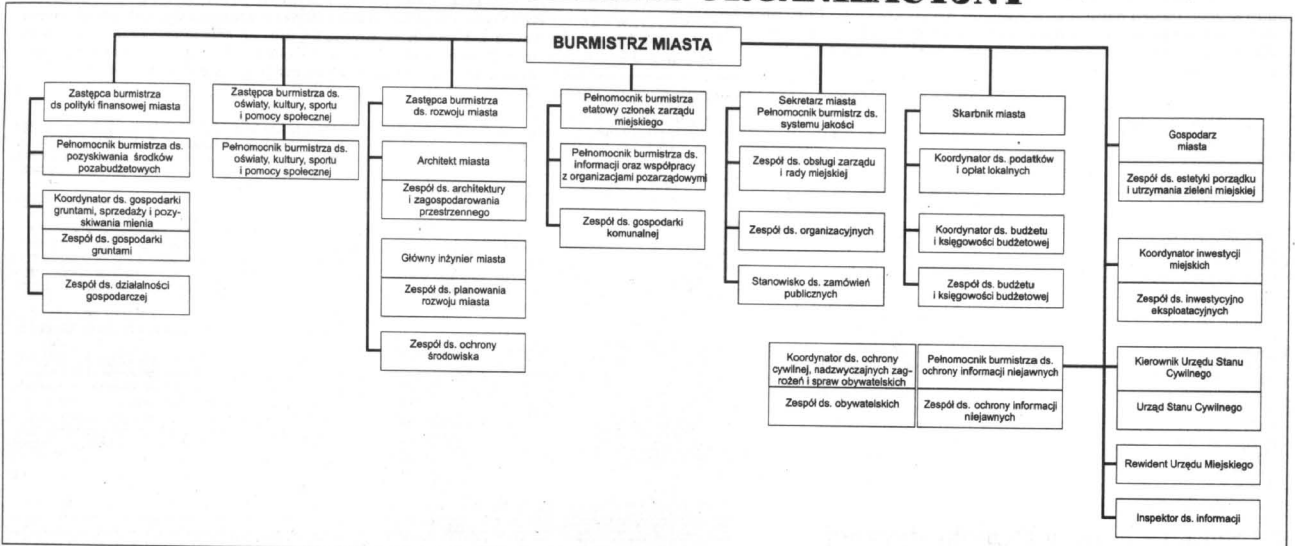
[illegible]

BURMISTRZ MIASTA

Zastępca burmistrza ds polityki finansowej miasta

Pełnomocnik burmistrza ds. pozyskiwania środków pozabudżetowych

Koordynator ds. gospodarki gruntami, sprzedaży i pozyskiwania mienia

Zespół ds. gospodarki gruntami

Zespół ds. działalności gospodarczej

Zastępca burmistrza ds. oświaty, kultury, sportu i pomocy społecznej

Pełnomocnik burmistrza ds. oświaty, kultury, sportu i pomocy społecznej

Zastępca burmistrza ds. rozwoju miasta

Architekt miasta

Zespół ds. architektury i zagospodarowania przestrzennego

Główny inżynier miasta

Zespół ds. planowania rozwoju miasta

Zespół ds. ochrony środowiska

Pełnomocnik burmistrza etatowy członek zarządu miejskiego

Pełnomocnik burmistrza ds. informacji oraz współpracy z organizacjami pozarządowymi

Zespół ds. gospodarki komunalnej

Sekretarz miasta Pełnomocnik burmistrz ds. systemu jakości

Zespół ds. obsługi zarządu i rady miejskiej

Zespół ds. organizacyjnych

Stanowisko ds. zamówień publicznych

Skarbnik miasta

Koordynator ds. podatków i opłat lokalnych

Koordynator ds. budżetu i księgowości budżetowej

Zespół ds. budżetu i księgowości budżetowej

Gospodarz miasta

Zespół ds. estetyki porządku i utrzymania zieleni miejskiej

Koordynator inwestycji miejskich

Zespół ds. inwestycyjno eksploatacyjnych

Koordynator ds. ochrony cywilnej, nadzwyczajnych zagrożeń i spraw obywatelskich

Zespół ds. obywatelskich

Pełnomocnik burmistrza ds. ochrony informacji niejawnych

Zespół ds. ochrony informacji niejawnych

Kierownik Urzędu Stanu Cywilnego

Urząd Stanu Cywilnego

Rewident Urzędu Miejskiego

Inspektor ds. informacji